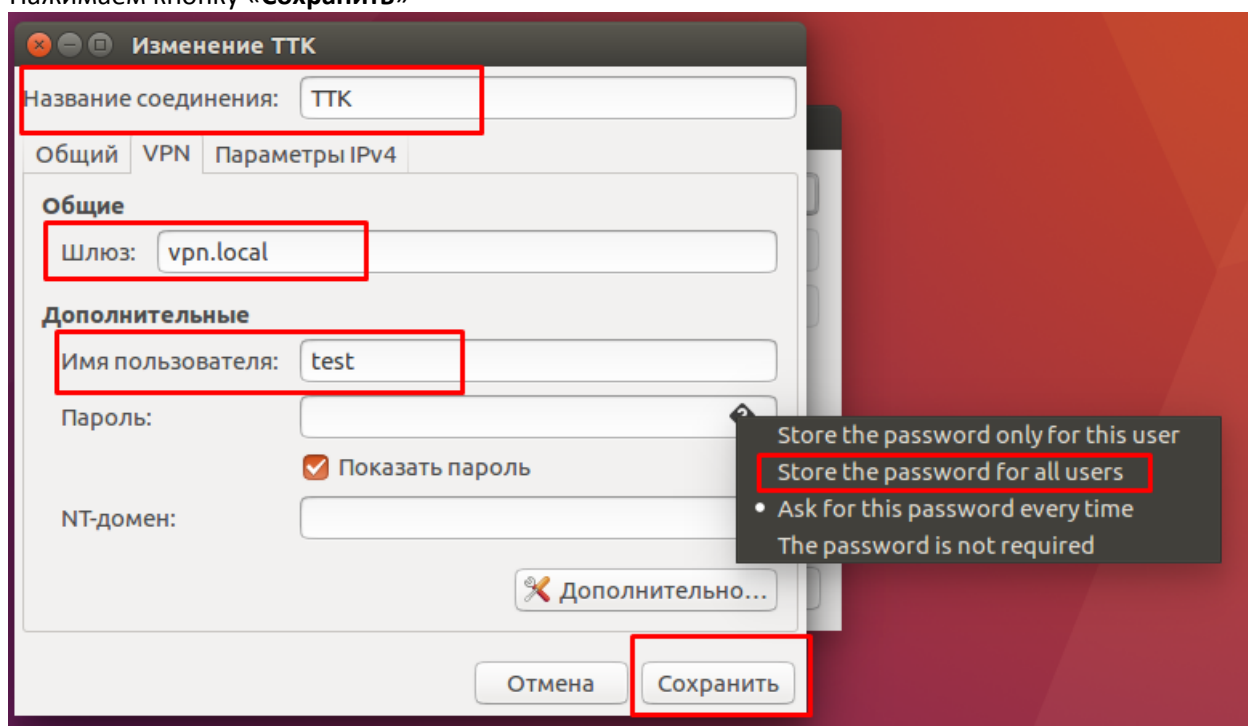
Нажимаем кнопку «Сохранить»

Изменение ТТК

Название соединения: ТТК

Общий | VPN | Параметры IPv4

Общие

Шлюз: vpn.local

Дополнительные

Имя пользователя: test

Пароль:

Показать пароль

NT-домен:

Store the password only for this user
Store the password for all users
• Ask for this password every time
The password is not required

Дополнительно…

Отмена

Сохранить